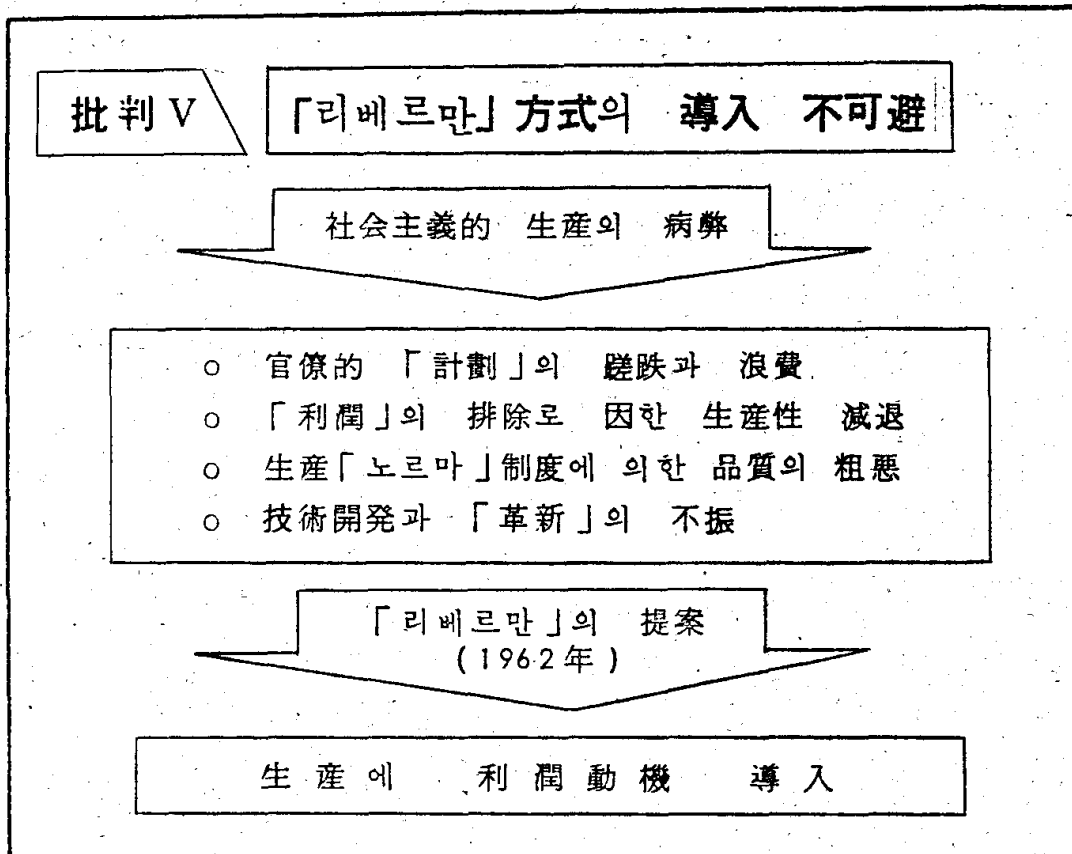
批判 V

「리베르만」方式의 導入 不可避

社会主義的 生産의 病弊

o 官僚的 「計劃」의 蹉跌과 浪費
o 「利潤」의 排除로 因한 生産性 減退
o 生産「노르마」制度에 의한 品質의 粗悪
o 技術開発과 「革新」의 不振

「리베르만」의 提案
(1962年)

生産에 利潤動機 導入